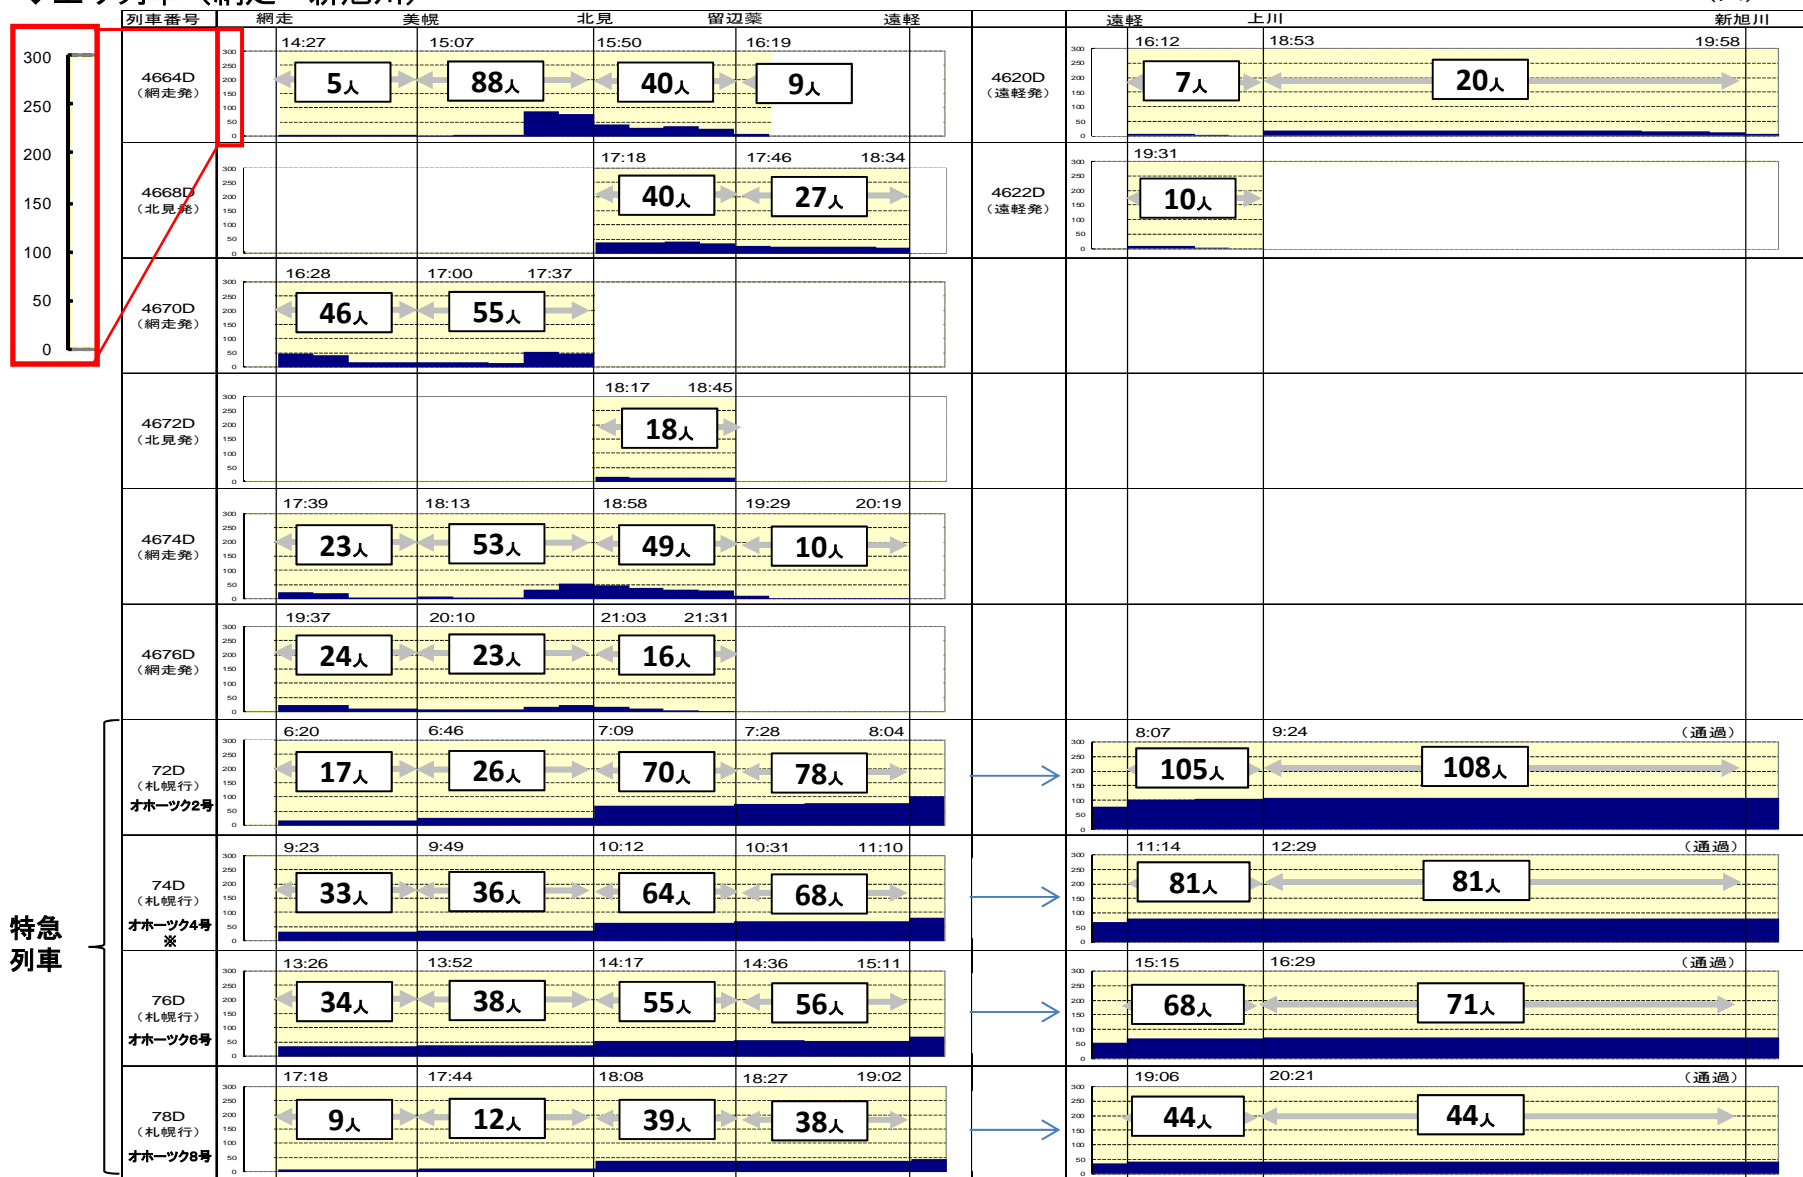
| 列車番号 | 網走 | 美幌 | 北見 | 留辺蘂 | 遠軽 |
|---|---|---|---|---|---|
| 4664D (網走発) | 14:27 5人 | 15:07 88人 | 15:50 40人 | 16:19 9人 | |
| 4668D (北見発) | | | 17:18 40人 | 17:46 27人 | 18:34 |
| 4670D (網走発) | 16:28 46人 | 17:00 55人 | 17:37 | | |
| 4672D (北見発) | | | 18:17 18人 | 18:45 | |
| 4674D (網走発) | 17:39 23人 | 18:13 53人 | 18:58 49人 | 19:29 10人 | 20:19 |
| 4676D (網走発) | 19:37 24人 | 20:10 23人 | 21:03 16人 | 21:31 | |
| 72D (札幌行) オホーツク2号 | 6:20 17人 | 6:46 26人 | 7:09 70人 | 7:28 78人 | 8:04 |
| 74D (札幌行) オホーツク4号 ※ | 9:23 33人 | 9:49 36人 | 10:12 64人 | 10:31 68人 | 11:10 |
| 76D (札幌行) オホーツク6号 | 13:26 34人 | 13:52 38人 | 14:17 55人 | 14:36 56人 | 15:11 |
| 78D (札幌行) オホーツク8号 | 17:18 9人 | 17:44 12人 | 18:08 39人 | 18:27 38人 | 19:02 |

| | 遠軽 | 上川 | 新旭川 |
|---|---|---|---|
| 4620D (遠軽発) | 16:12 7人 | 18:53 20人 | 19:58 |
| 4622D (遠軽発) | 19:31 10人 | | |
| 72D | 8:07 105人 | 9:24 108人 | (通過) |
| 74D | 11:14 81人 | 12:29 81人 | (通過) |
| 76D | 15:15 68人 | 16:29 71人 | (通過) |
| 78D | 19:06 44人 | 20:21 44人 | (通過) |

300
250
200
150
100
50
0

特急列車